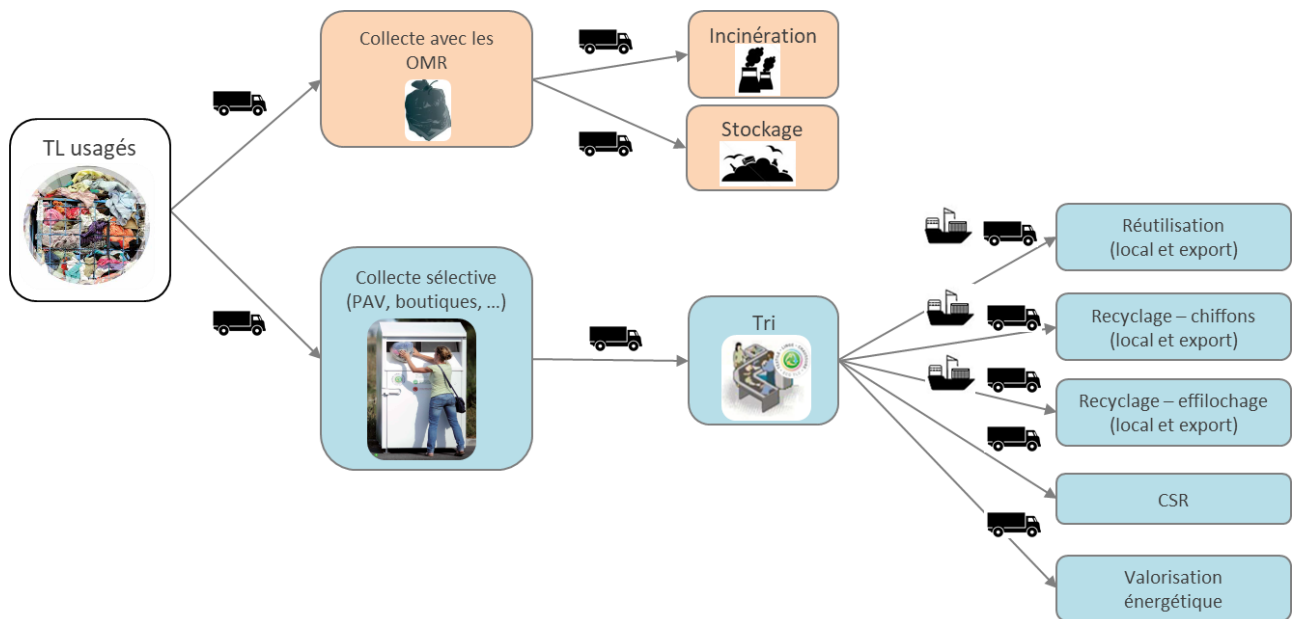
TL usagés

Collecte avec les OMR

Incinération

Stockage

Collecte sélective (PAV, boutiques, …)

Tri

Réutilisation (local et export)

Recyclage – chiffons (local et export)

Recyclage – effilochage (local et export)

CSR

Valorisation énergétique